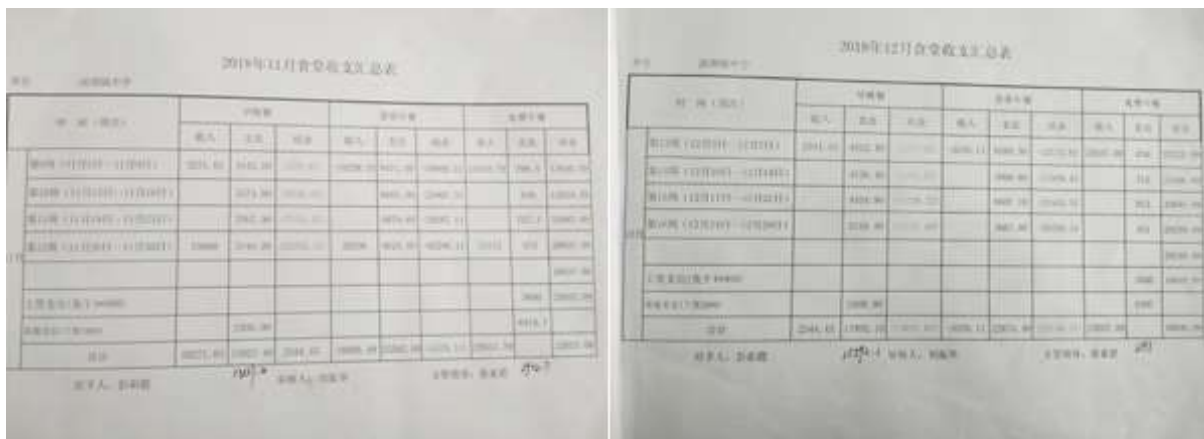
2019年11月食堂收支汇总表

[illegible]

| 时 间（周次） | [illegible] | | | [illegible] | | | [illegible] | | |
|---|---|---|---|---|---|---|---|---|---|
| | 收入 | 支出 | 结余 | 收入 | 支出 | 结余 | 收入 | 支出 | 结余 |
| 第1周（11月1日—11月8日） | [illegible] | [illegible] | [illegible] | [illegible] | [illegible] | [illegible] | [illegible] | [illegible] | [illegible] |
| 第2周（11月11日—11月15日） | | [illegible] | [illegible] | | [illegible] | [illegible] | | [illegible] | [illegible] |
| 第3周（11月18日—11月22日） | | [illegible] | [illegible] | | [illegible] | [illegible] | | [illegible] | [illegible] |
| 第4周（11月25日—11月29日） | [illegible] | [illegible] | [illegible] | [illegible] | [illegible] | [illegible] | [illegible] | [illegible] | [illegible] |
| | | | | | | | | | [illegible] |
| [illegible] | | | | | | | | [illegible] | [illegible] |
| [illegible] | | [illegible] | | | | | | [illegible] | |
| 合计 | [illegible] | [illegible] | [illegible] | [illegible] | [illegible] | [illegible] | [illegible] | | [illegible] |

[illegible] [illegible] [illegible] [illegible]

2019年12月食堂收支汇总表

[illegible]

| 时 间（周次） | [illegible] | | | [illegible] | | | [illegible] | | |
|---|---|---|---|---|---|---|---|---|---|
| | 收入 | 支出 | 结余 | 收入 | 支出 | 结余 | 收入 | 支出 | 结余 |
| 第1周（12月2日—12月6日） | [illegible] | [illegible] | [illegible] | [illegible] | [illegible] | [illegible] | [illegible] | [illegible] | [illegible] |
| 第2周（12月9日—12月13日） | | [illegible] | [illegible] | | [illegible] | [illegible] | | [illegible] | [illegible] |
| 第3周（12月16日—12月20日） | | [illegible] | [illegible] | | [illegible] | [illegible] | | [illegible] | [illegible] |
| 第4周（12月23日—12月27日） | | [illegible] | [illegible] | | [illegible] | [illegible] | | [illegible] | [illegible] |
| | | | | | | | | | |
| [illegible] | | | | | | | | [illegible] | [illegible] |
| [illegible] | | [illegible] | | | | | | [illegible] | |
| 合计 | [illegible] | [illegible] | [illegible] | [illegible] | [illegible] | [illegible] | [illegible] | | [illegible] |

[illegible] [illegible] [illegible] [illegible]